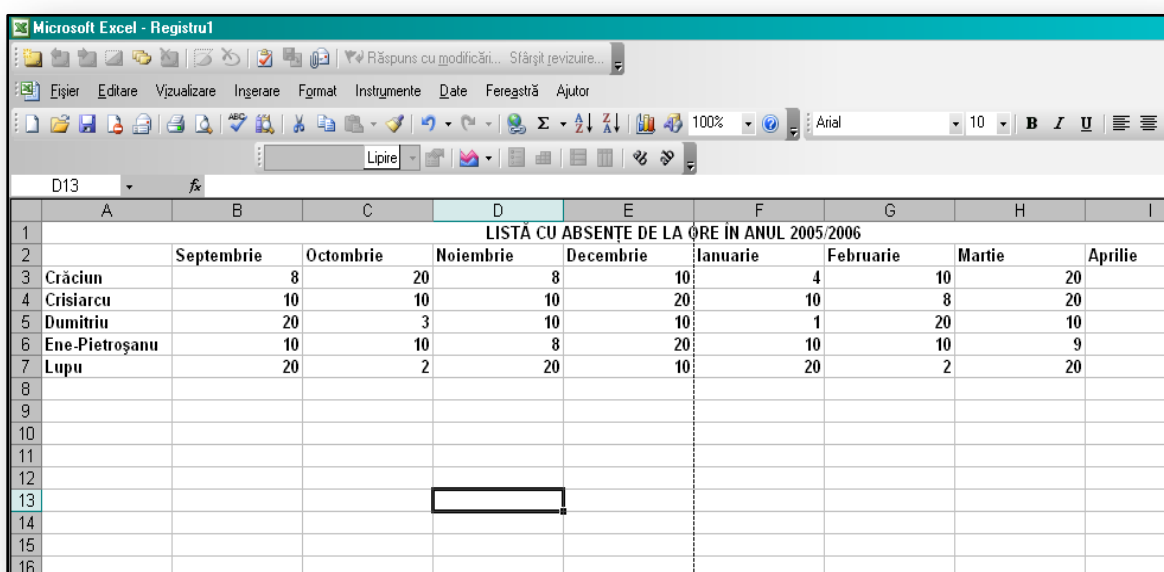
Microsoft Excel - Registru1

Răspuns cu modificări... Sfârşit revizuire...

Fişier Editare Vizualizare Inserare Format Instrumente Date Fereastră Ajutor

100% Arial 10 B I U

Lipire

D13 $f_x$

|  | A | B | C | D | E | F | G | H | I |
|---|---|---|---|---|---|---|---|---|---|
| 1 | LISTĂ CU ABSENŢE DE LA ORE ÎN ANUL 2005/2006 | | | | | | | | |
| 2 |  | Septembrie | Octombrie | Noiembrie | Decembrie | Ianuarie | Februarie | Martie | Aprilie |
| 3 | Crăciun | 8 | 20 | 8 | 10 | 4 | 10 | 20 |  |
| 4 | Crisiarcu | 10 | 10 | 10 | 20 | 10 | 8 | 20 |  |
| 5 | Dumitriu | 20 | 3 | 10 | 10 | 1 | 20 | 10 |  |
| 6 | Ene-Pietroşanu | 10 | 10 | 8 | 20 | 10 | 10 | 9 |  |
| 7 | Lupu | 20 | 2 | 20 | 10 | 20 | 2 | 20 |  |
| 8 |  |  |  |  |  |  |  |  |  |
| 9 |  |  |  |  |  |  |  |  |  |
| 10 |  |  |  |  |  |  |  |  |  |
| 11 |  |  |  |  |  |  |  |  |  |
| 12 |  |  |  |  |  |  |  |  |  |
| 13 |  |  |  |  |  |  |  |  |  |
| 14 |  |  |  |  |  |  |  |  |  |
| 15 |  |  |  |  |  |  |  |  |  |
| 16 |  |  |  |  |  |  |  |  |  |